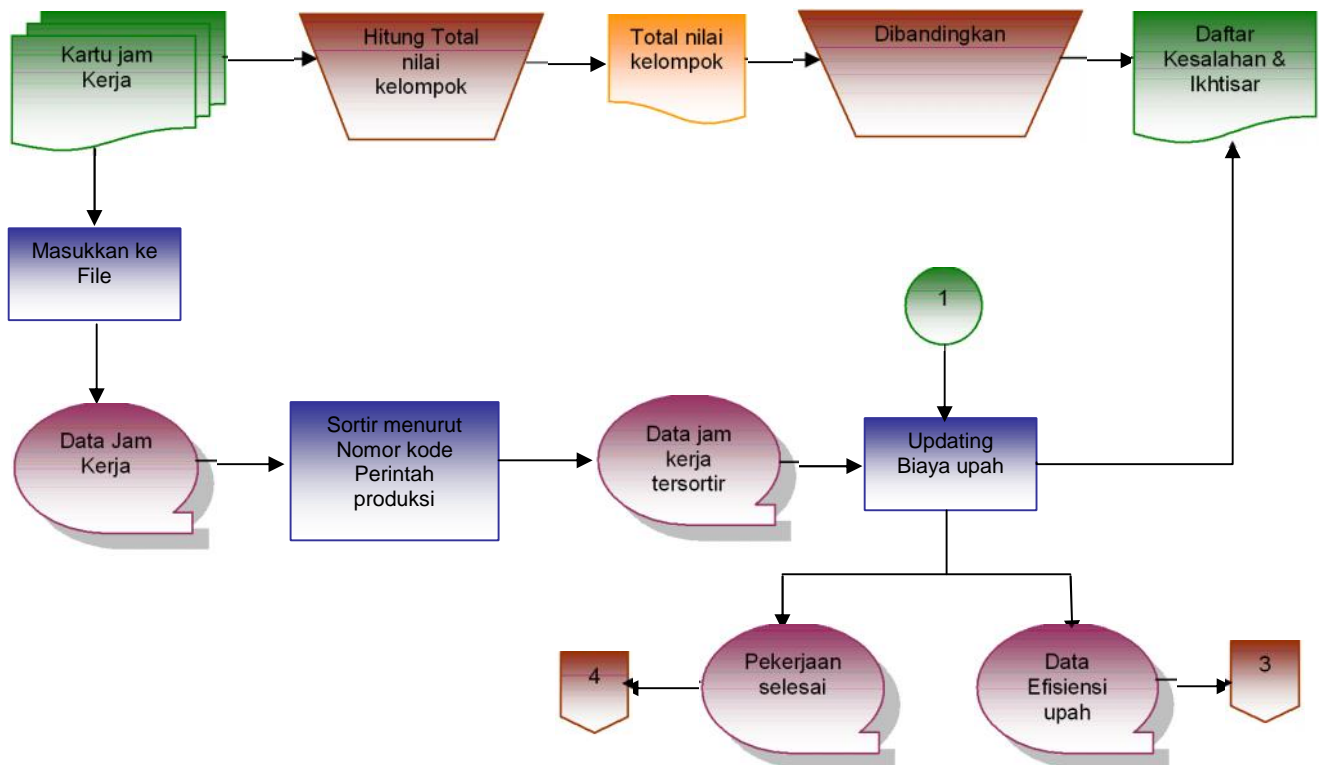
Kartu jam Kerja

Hitung Total nilai kelompok

Total nilai kelompok

Dibandingkan

Daftar Kesalahan & Ikhtisar

Masukkan ke File

1

Data Jam Kerja

Sortir menurut Nomor kode Perintah produksi

Data jam kerja tersortir

Updating Biaya upah

4

Pekerjaan selesai

Data Efisiensi upah

3